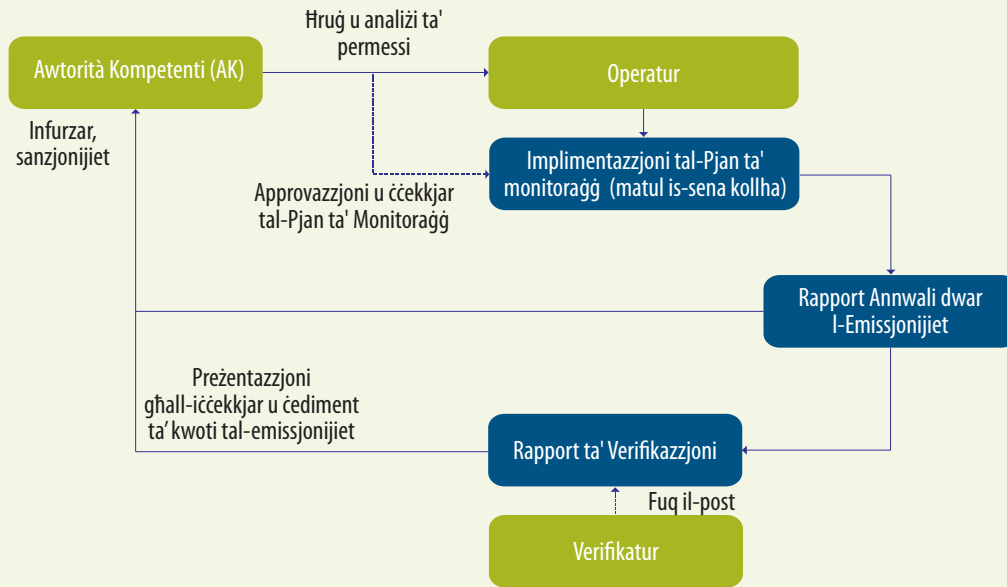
Awtorità Kompetenti (AK)

Ħruġ u analiżi ta' permessi

Operatur

Infurzar, sanzjonijiet

Implimentazzjoni tal-Pjan ta' monitoraġġ (matul is-sena kollha)

Approvazzjoni u ċċekkjar tal-Pjan ta' Monitoraġġ

Rapport Annwali dwar l-Emissjonijiet

Preżentazzjoni għall-iċċekkjar u ċediment ta' kwoti tal-emissjonijiet

Rapport ta' Verifikazzjoni

Fuq il-post

Verifikatur